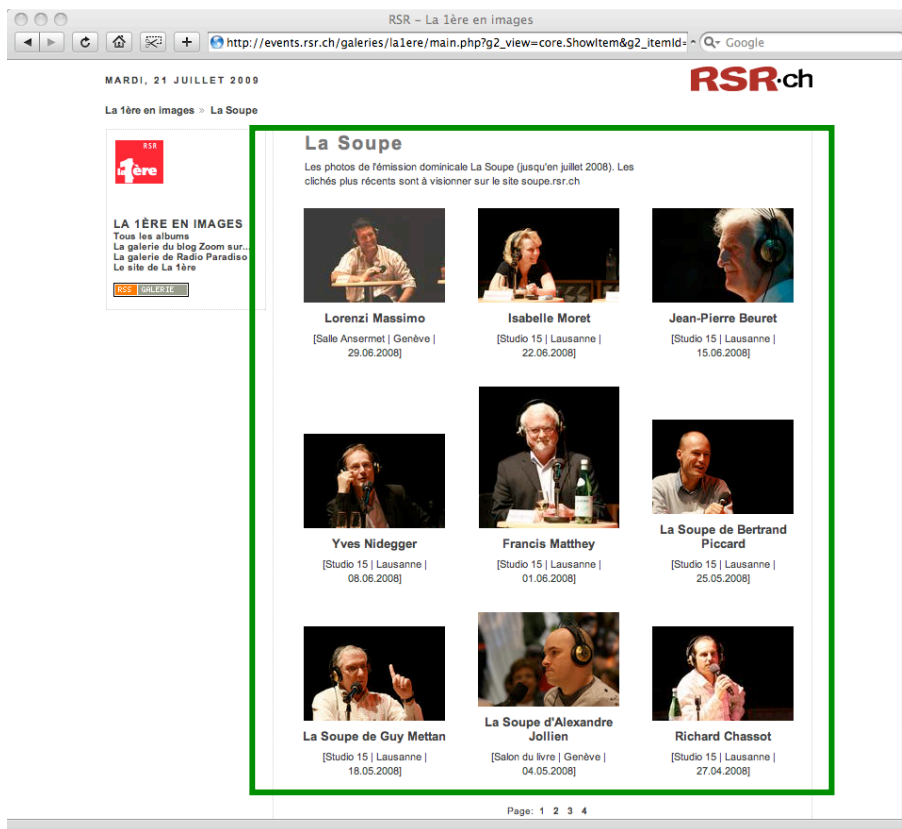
RSR – La 1ère en images

http://events.rsr.ch/galeries/la1ere/main.php?g2_view=core.ShowItem&g2_itemId=

Google

MARDI, 21 JUILLET 2009

RSR·ch

La 1ère en images » La Soupe

RSR
la 1ère

LA 1ÈRE EN IMAGES
Tous les albums
La galerie du blog Zoom sur...
La galerie de Radio Paradiso
Le site de La 1ère

RSS GALERIE

La Soupe

Les photos de l'émission dominicale La Soupe (jusqu'en juillet 2008). Les clichés plus récents sont à visionner sur le site soupe.rsr.ch

Lorenzi Massimo
[Salle Ansermet | Genève | 29.06.2008]

Isabelle Moret
[Studio 15 | Lausanne | 22.06.2008]

Jean-Pierre Beuret
[Studio 15 | Lausanne | 15.06.2008]

Yves Nidegger
[Studio 15 | Lausanne | 08.06.2008]

Francis Matthey
[Studio 15 | Lausanne | 01.06.2008]

La Soupe de Bertrand Piccard
[Studio 15 | Lausanne | 25.05.2008]

La Soupe de Guy Mettan
[Studio 15 | Lausanne | 18.05.2008]

La Soupe d'Alexandre Jollien
[Salon du livre | Genève | 04.05.2008]

Richard Chassot
[Studio 15 | Lausanne | 27.04.2008]

Page: 1 2 3 4